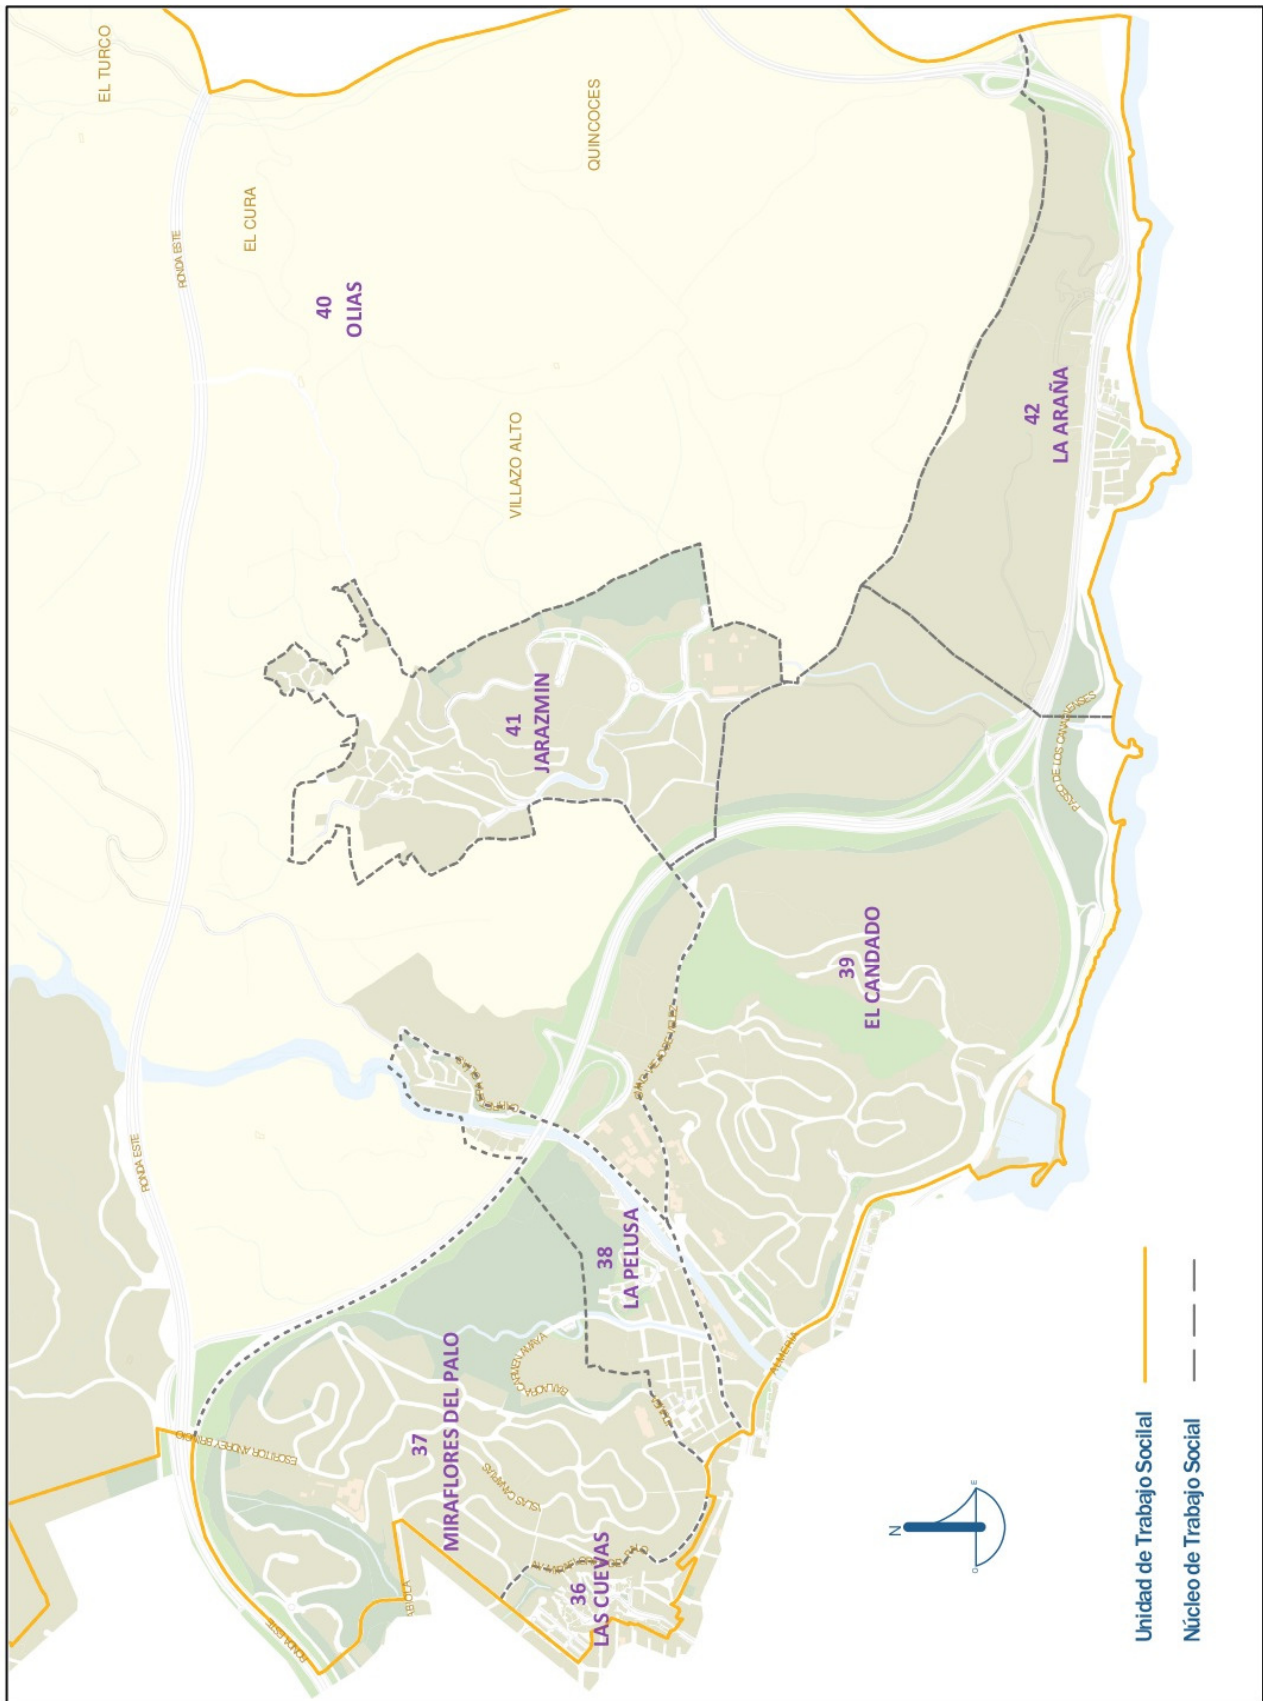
EL TURCO

QUINCOCES

EL CURA

RONDA ESTE

40
OLIAS

VILLAZO ALTO

42
LA ARAÑA

41
JARAZMIN

PASEO DE LOS CANTALES

39
EL CANDADO

RONDA ESTE

38
LA PELUSA

37
MIRAFLORES DEL PALO

36
LAS CUEVAS

ESCRITOR ANDREY BRAND

ALMERÍA

N

Unidad de Trabajo Social
Núcleo de Trabajo Social